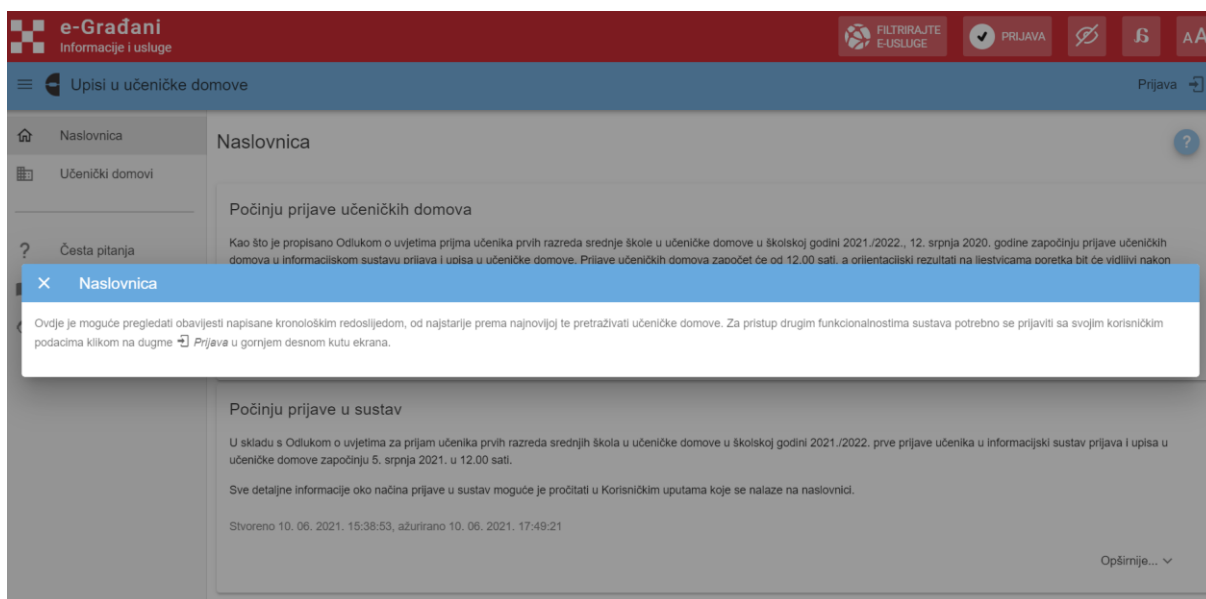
e-Građani
Informacije i usluge

FILTRIRAJTE E-USLUGE

PRIJAVA

AA

Upisi u učeničke domove

Prijava

Naslovnica

Učenički domovi

Česta pitanja

Naslovnica

Počinju prijave učeničkih domova

Kao što je propisano Odlukom o uvjetima prijma učenika prvih razreda srednje škole u učeničke domove u školskoj godini 2021./2022., 12. srpnja 2020. godine započinju prijave učeničkih domova u informacijskom sustavu prijava i upisa u učeničke domove. Prijave učeničkih domova započet će od 12.00 sati, a orijentacijski rezultati na listama poretka bit će vidljivi nakon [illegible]

Naslovnica

Ovdje je moguće pregledati obavijesti napisane kronološkim redoslijedom, od najstarije prema najnovijoj te pretraživati učeničke domove. Za pristup drugim funkcionalnostima sustava potrebno se prijaviti sa svojim korisničkim podacima klikom na dugme Prijava u gornjem desnom kutu ekrana.

Počinju prijave u sustav

U skladu s Odlukom o uvjetima za prijam učenika prvih razreda srednjih škola u učeničke domove u školskoj godini 2021./2022. prve prijave učenika u informacijski sustav prijava i upisa u učeničke domove započinju 5. srpnja 2021. u 12.00 sati.

Sve detaljne informacije oko načina prijave u sustav moguće je pročitati u Korisničkim uputama koje se nalaze na naslovnici.

Stvoreno 10. 06. 2021. 15:38:53, ažurirano 10. 06. 2021. 17:49:21

Opširnije...